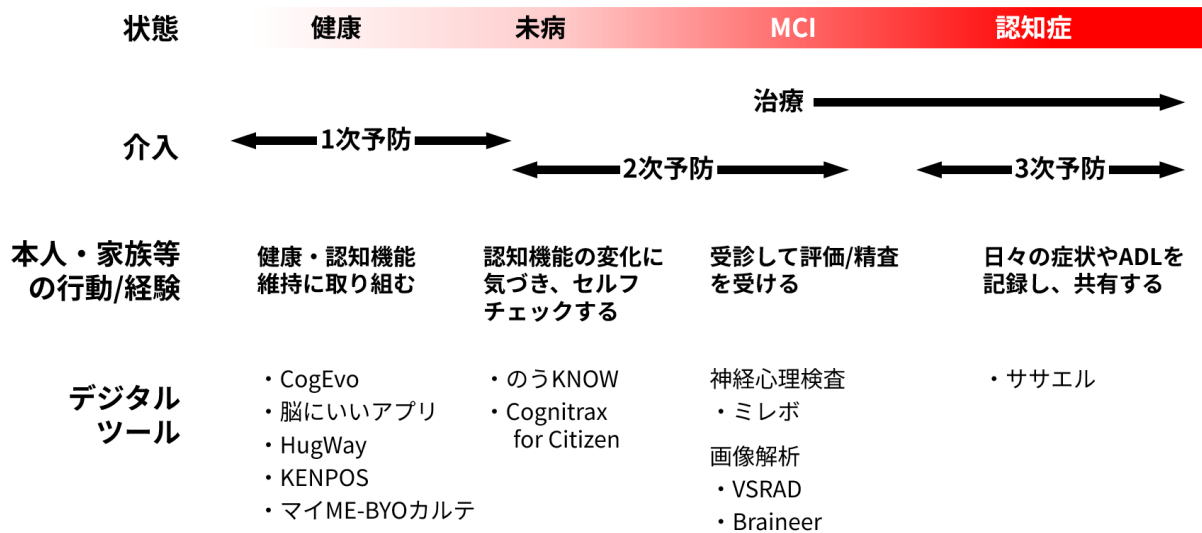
| 状態 | 健康 | 未病 | MCI | 認知症 |
|---|---|---|---|---|
| 介入 | 1次予防 | 2次予防 | 治療 | 3次予防 |
| 本人・家族等の行動/経験 | 健康・認知機能維持に取り組む | 認知機能の変化に気づき、セルフチェックする | 受診して評価/精査を受ける | 日々の症状やADLを記録し、共有する |
| デジタルツール | ・CogEvo<br>・脳にいいアプリ<br>・HugWay<br>・KENPOS<br>・マイME-BYOカルテ | ・のうKNOW<br>・Cognitrax for Citizen | 神経心理検査<br>・ミレボ<br>画像解析<br>・VSRAD<br>・Braineer | ・ササエル |